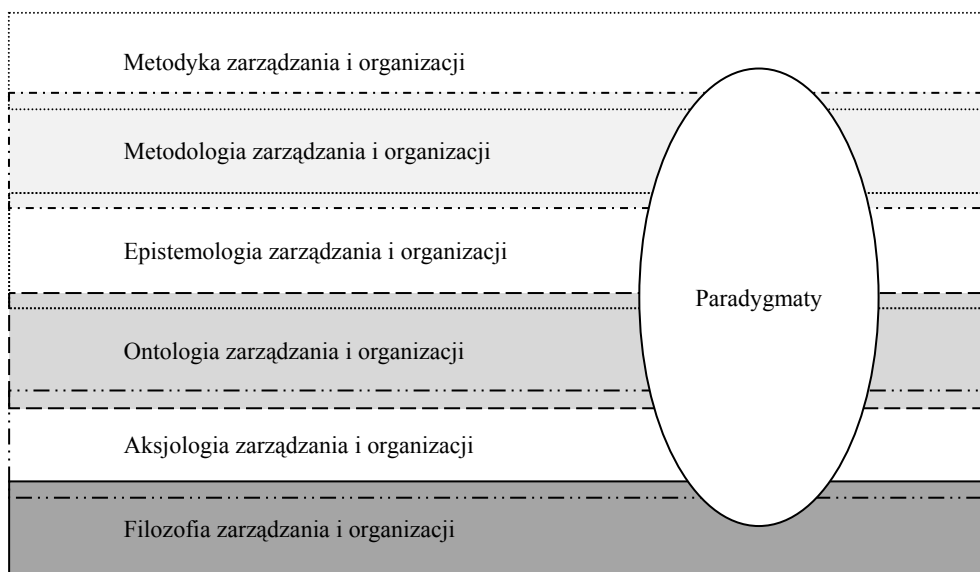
Metodyka zarządzania i organizacji

Metodologia zarządzania i organizacji

Epistemologia zarządzania i organizacji

Paradygmaty

Ontologia zarządzania i organizacji

Aksjologia zarządzania i organizacji

Filozofia zarządzania i organizacji